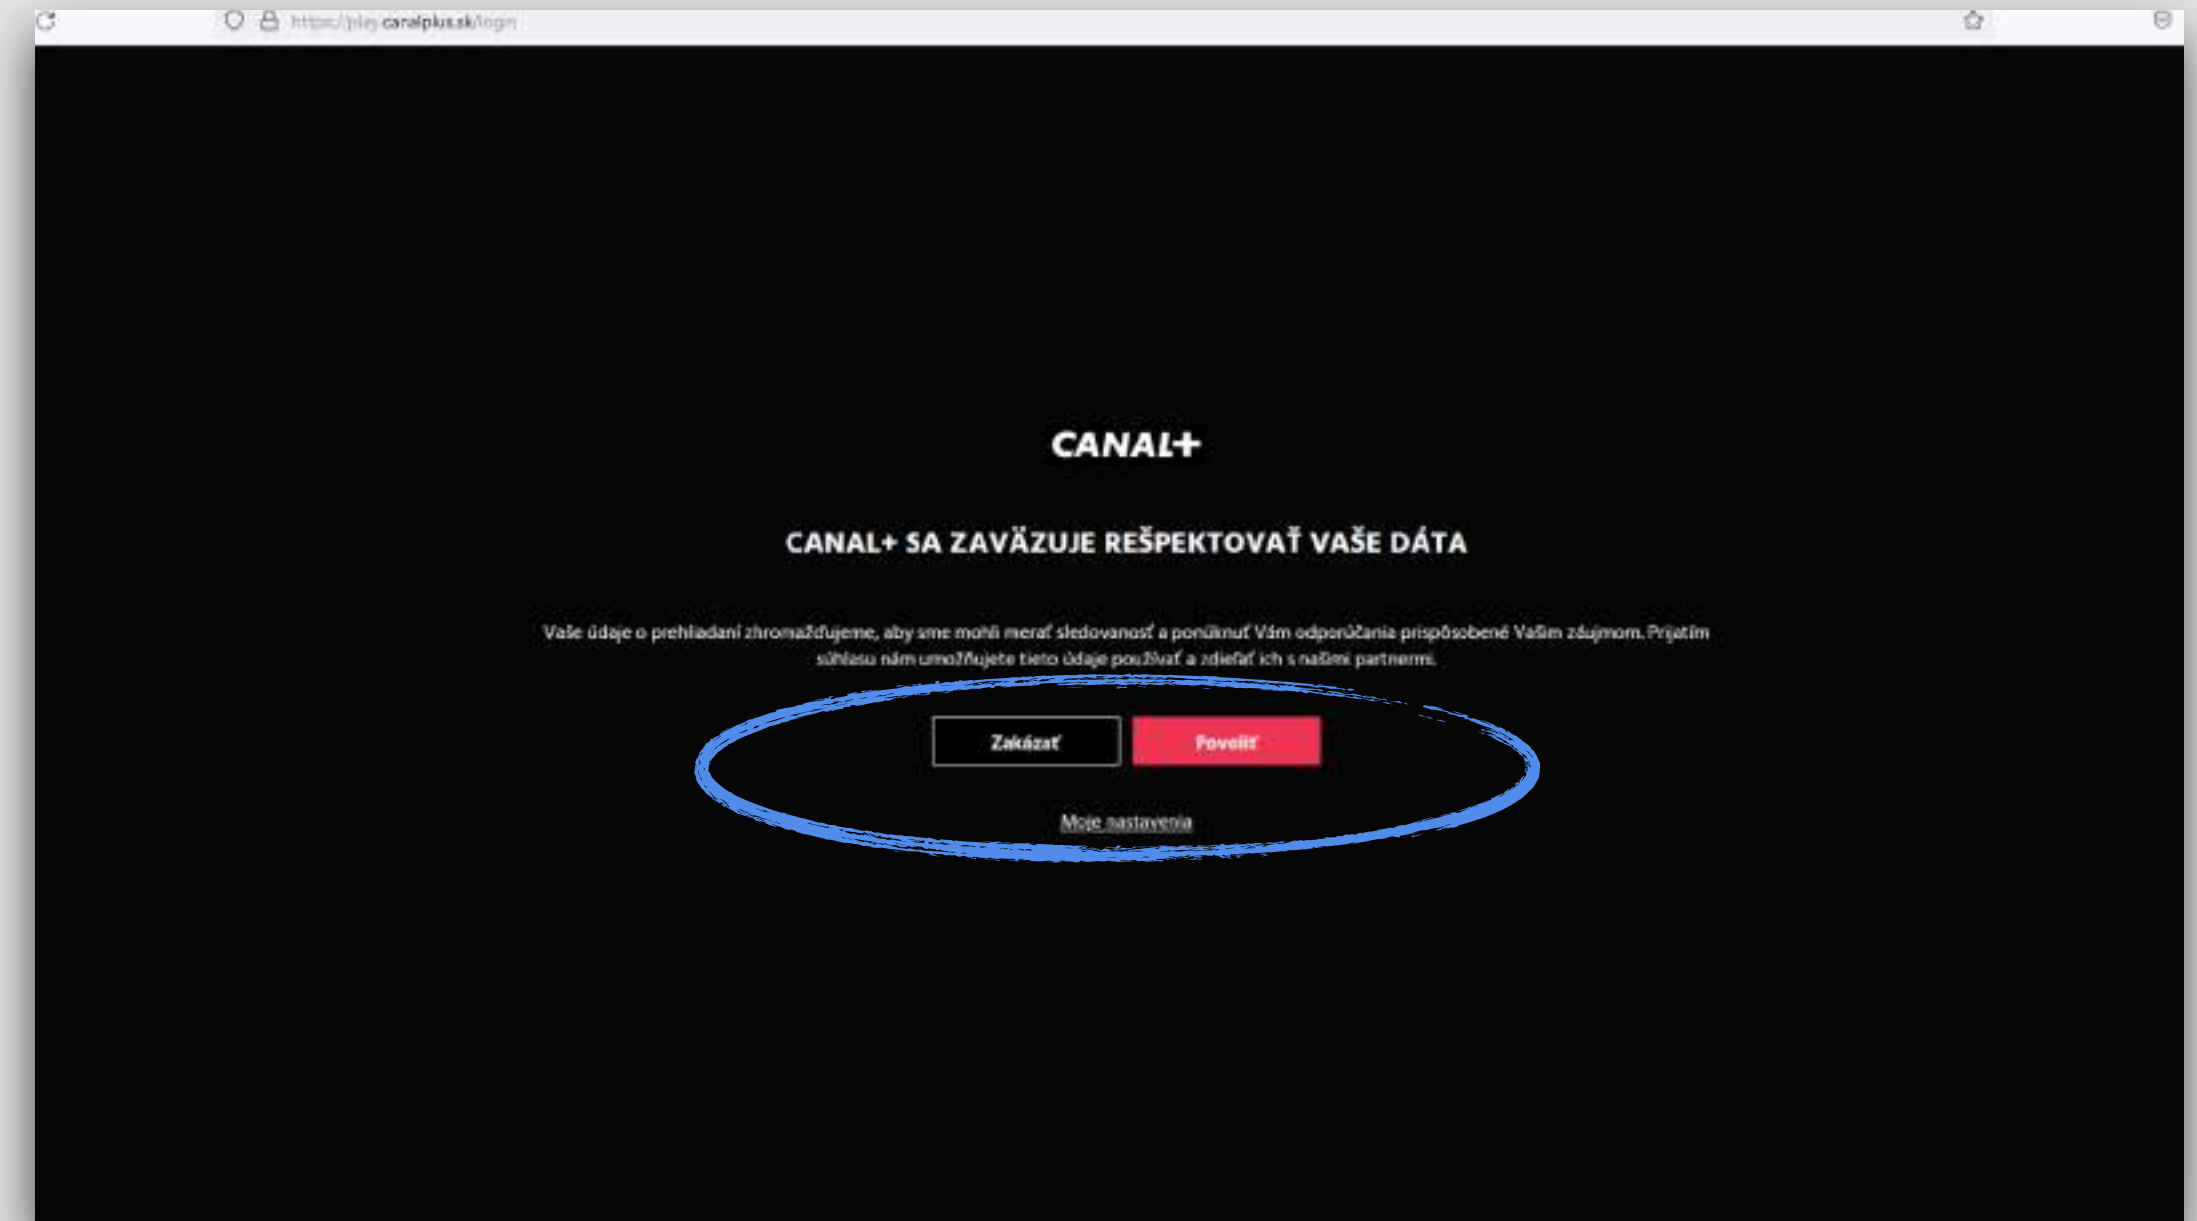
https://play.canalplus.sk/login

CANAL+

CANAL+ SA ZAVÄZUJE REŠPEKTOVAŤ VAŠE DÁTA

Vaše údaje o prehliadaní zhromažďujeme, aby sme mohli merať sledovanosť a ponúknuť Vám odporúčania prispôsobené Vašim záujmom. Prijatím súhlasu nám umožňujete tieto údaje používať a zdieľať ich s našimi partnermi.

Zakázať

Povoliť

Moje nastavenia